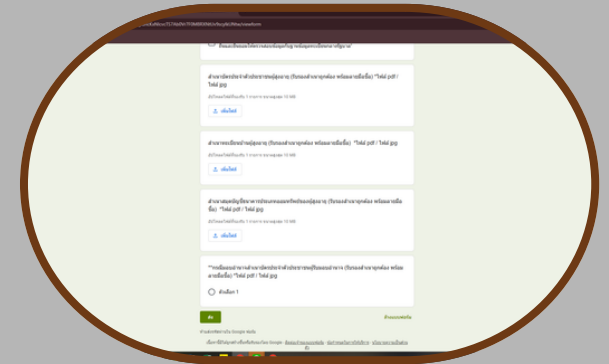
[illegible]

สำเนาบัตรประจำตัวประชาชนผู้สูงอายุ (รับรองสำเนาถูกต้อง พร้อมลายเซ็นชื่อ) *ไฟล์ pdf / ไฟล์ jpg

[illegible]

เพิ่มไฟล์

สำเนาทะเบียนบ้านผู้สูงอายุ (รับรองสำเนาถูกต้อง พร้อมลายเซ็นชื่อ) *ไฟล์ pdf / ไฟล์ jpg

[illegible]

เพิ่มไฟล์

สำเนาสมุดบัญชีธนาคารประเภทออมทรัพย์ของผู้สูงอายุ (รับรองสำเนาถูกต้อง พร้อมลายเซ็นชื่อ) *ไฟล์ pdf / ไฟล์ jpg

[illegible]

เพิ่มไฟล์

**กรณีมอบอำนาจ สำเนาบัตรประจำตัวประชาชนผู้รับมอบอำนาจ (รับรองสำเนาถูกต้อง พร้อมลายเซ็นชื่อ) *ไฟล์ pdf / ไฟล์ jpg

ตัวเลือก 1

ส่ง

ล้างแบบฟอร์ม

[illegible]